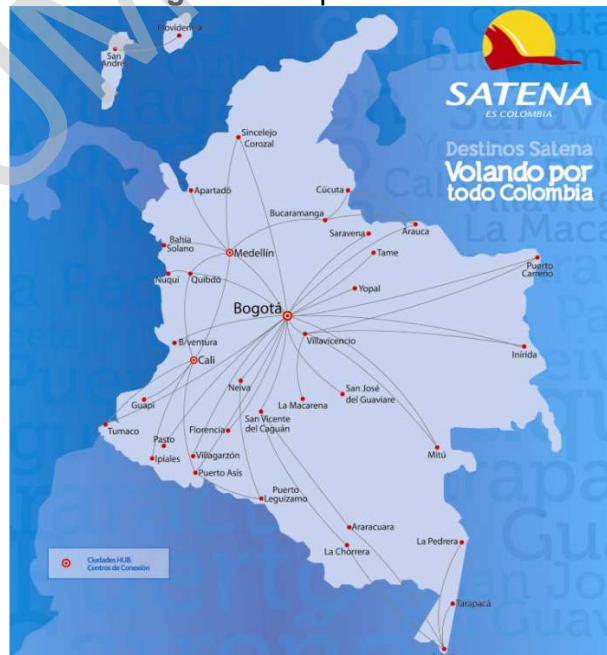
SATENA
ES COLOMBIA

Destinos Satena
Volando por todo Colombia

Providencia
San Andrés
Sincelejo
Corozal
Apartadó
Cúcuta
Bucaramanga
Saravena
Arauca
Bahía Solano
Medellín
Tame
Puerto Carreño
Nuquí
Quibdó
Yopal
Bogotá
Villavicencio
B/ventura
Inírida
Cali
Neiva
San José del Guaviare
La Macarena
Guapi
San Vicente del Caguán
Tumaco
Pasto
Florencia
Mitú
Ipiales
Villagarzón
Puerto Asís
Puerto Leguízamo
Araracuara
La Pedrera
La Chorrera
Tarapacá

Ciudades HUB Centros de Conexión